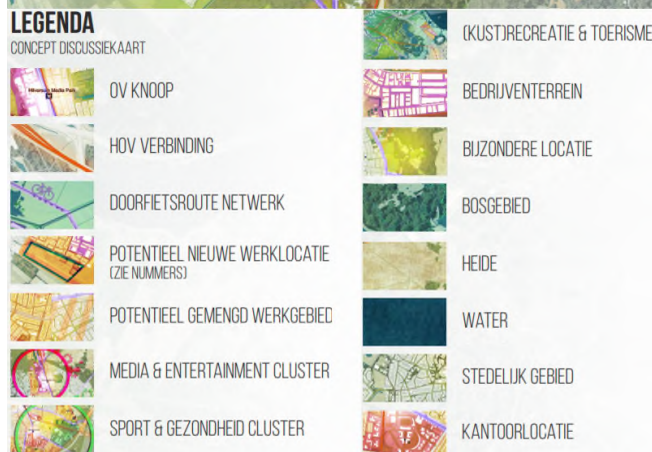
LEGENDA
CONCEPT DISCUSSIEKAART

Hilversum Media Park

OV KNOOP

HOV VERBINDING

DOORFIETSROUTE NETWERK

POTENTIEEL NIEUWE WERKLOCATIE (ZIE NUMMERS)

POTENTIEEL GEMENGD WERKGEBIED

MEDIA & ENTERTAINMENT CLUSTER

SPORT & GEZONDHEID CLUSTER

(KUST)RECREATIE & TOERISME

BEDRIJVENTERREIN

BIJZONDERE LOCATIE

BOSGEBIED

HEIDE

WATER

STEDELIJK GEBIED

KANTOORLOCATIE